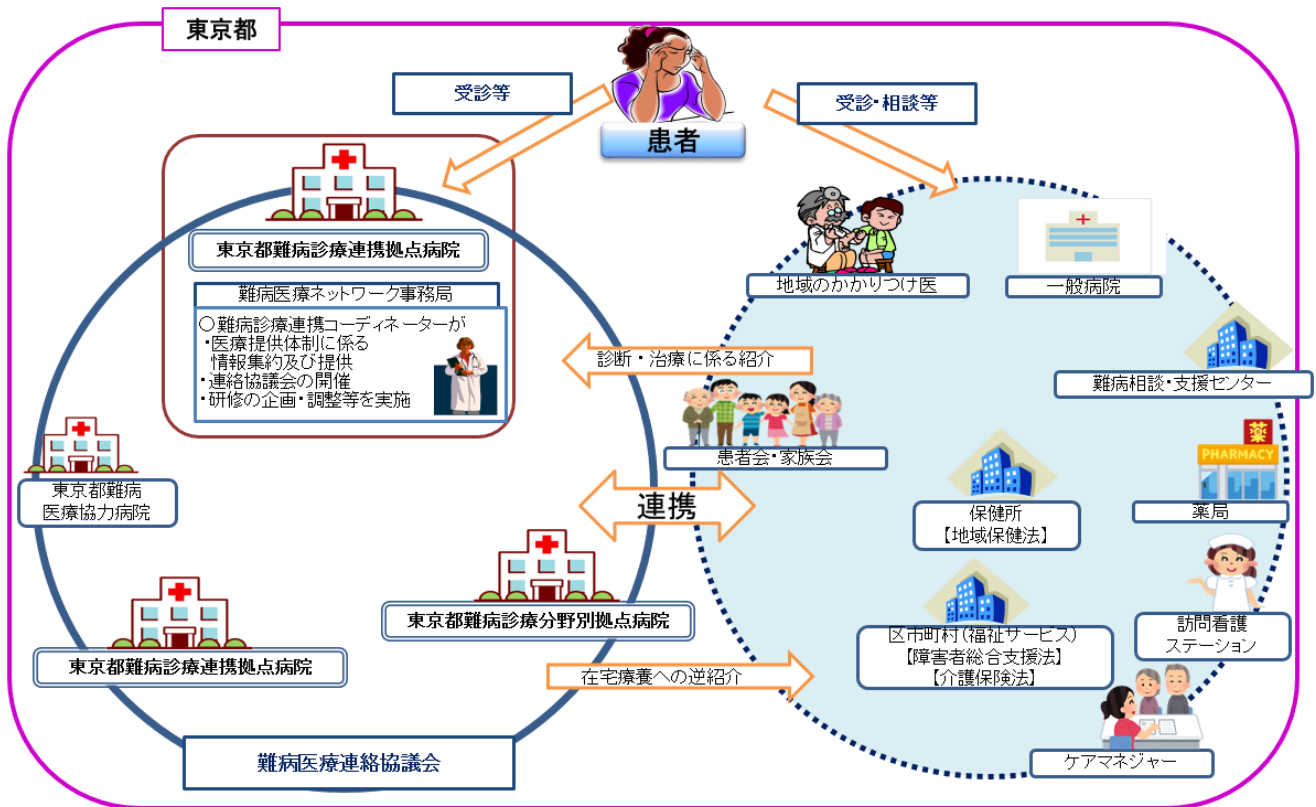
東京都

受診等

患者

受診・相談等

東京都難病診療連携拠点病院

難病医療ネットワーク事務局

○難病診療連携コーディネーターが
・医療提供体制に係る情報集約及び提供
・連絡協議会の開催
・研修の企画・調整等を実施

地域のかかりつけ医

一般病院

診断・治療に係る紹介

難病相談・支援センター

患者会・家族会

PHARMACY

薬

東京都難病医療協力病院

連携

保健所
【地域保健法】

薬局

東京都難病診療分野別拠点病院

区市町村（福祉サービス）
【障害者総合支援法】
【介護保険法】

訪問看護ステーション

東京都難病診療連携拠点病院

在宅療養への逆紹介

ケアマネジャー

難病医療連絡協議会